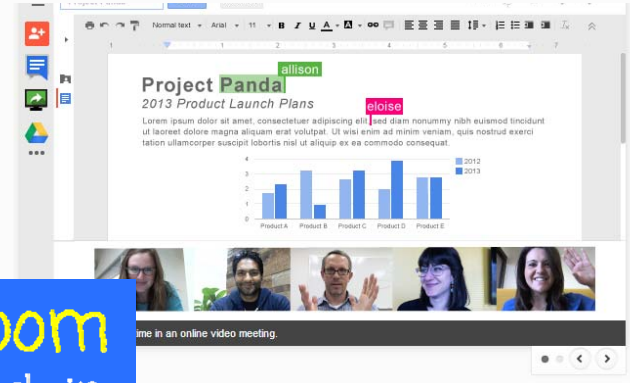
Normal text Arial 11 B I U A

1 2 3 4 5 6 7

Project Panda allison

2013 Product Launch Plans eloise

Lorem ipsum dolor sit amet, consectetuer adipiscing elit, sed diam nonummy nibh euismod tincidunt ut laoreet dolore magna aliquam erat volutpat. Ut wisi enim ad minim veniam, quis nostrud exerci tation ullamcorper suscipit lobortis nisl ut aliquip ex ea commodo consequat.

| | 2012 | 2013 |
|---|---|---|
| Product A | | |
| Product B | | |
| Product C | | |
| Product D | | |
| Product E | | |

4 3 2 1 0

oom

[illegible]

time in an online video meeting.